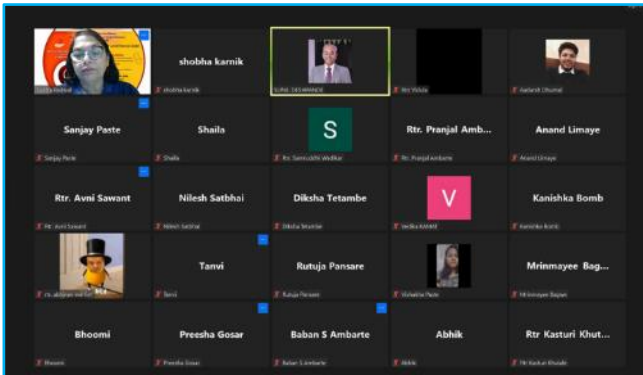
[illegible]

shobha karnik

shobha karnik

SUNIL DESHPANDE

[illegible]

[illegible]

Sanjay Paste

Sanjay Paste

Shaila

Shaila

S

Rtr. Samruddhi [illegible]

Rtr. Pranjal Amb...

Rtr. Pranjal Ambarte

Anand Limaye

Anand Limaye

Rtr. Avni Sawant

Rtr. Avni Sawant

Nilesh Satbhai

Nilesh Satbhai

Diksha Tetambe

Diksha Tetambe

V

Vedika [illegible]

Kanishka Bomb

Kanishka Bomb

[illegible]

Tanvi

Tanvi

Rutuja Pansare

Rutuja Pansare

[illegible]

Mrinmayee Bag...

Mrinmayee Bagwe

Bhoomi

Bhoomi

Preesha Gosar

Preesha Gosar

Baban S Ambarte

Baban S Ambarte

Abhik

Abhik

Rtr Kasturi Khut...

Rtr Kasturi Khutale